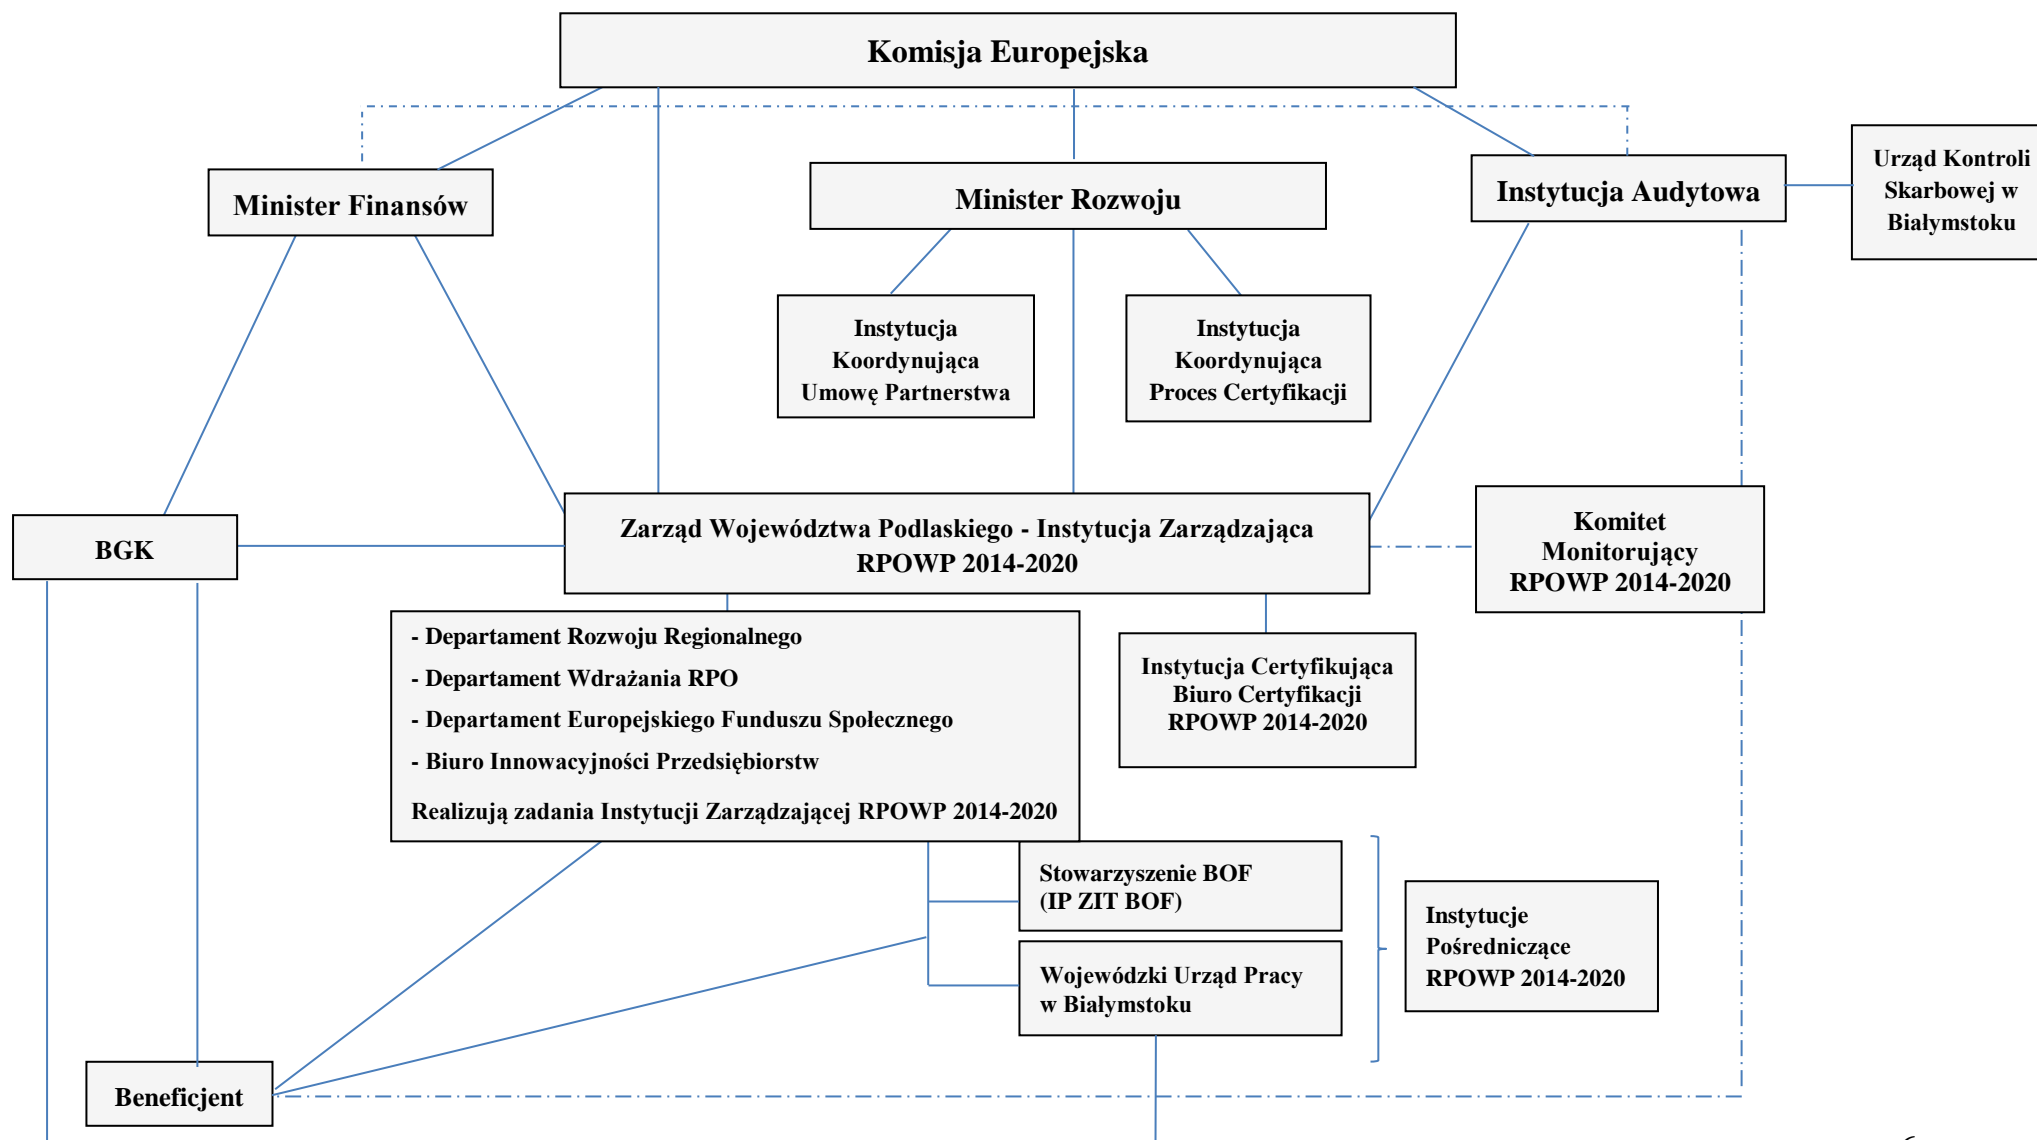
Komisja Europejska

Minister Finansów

Minister Rozwoju

Instytucja Audytowa

Urząd Kontroli Skarbowej w Białymstoku

Instytucja Koordynująca Umowę Partnerstwa

Instytucja Koordynująca Proces Certyfikacji

BGK

Zarząd Województwa Podlaskiego - Instytucja Zarządzająca RPOWP 2014-2020

Komitet Monitorujący RPOWP 2014-2020

- Departament Rozwoju Regionalnego
- Departament Wdrażania RPO
- Departament Europejskiego Funduszu Społecznego
- Biuro Innowacyjności Przedsiębiorstw
Realizują zadania Instytucji Zarządzającej RPOWP 2014-2020

Instytucja Certyfikująca Biuro Certyfikacji RPOWP 2014-2020

Stowarzyszenie BOF (IP ZIT BOF)

Wojewódzki Urząd Pracy w Białymstoku

Instytucje Pośredniczące RPOWP 2014-2020

Beneficjent